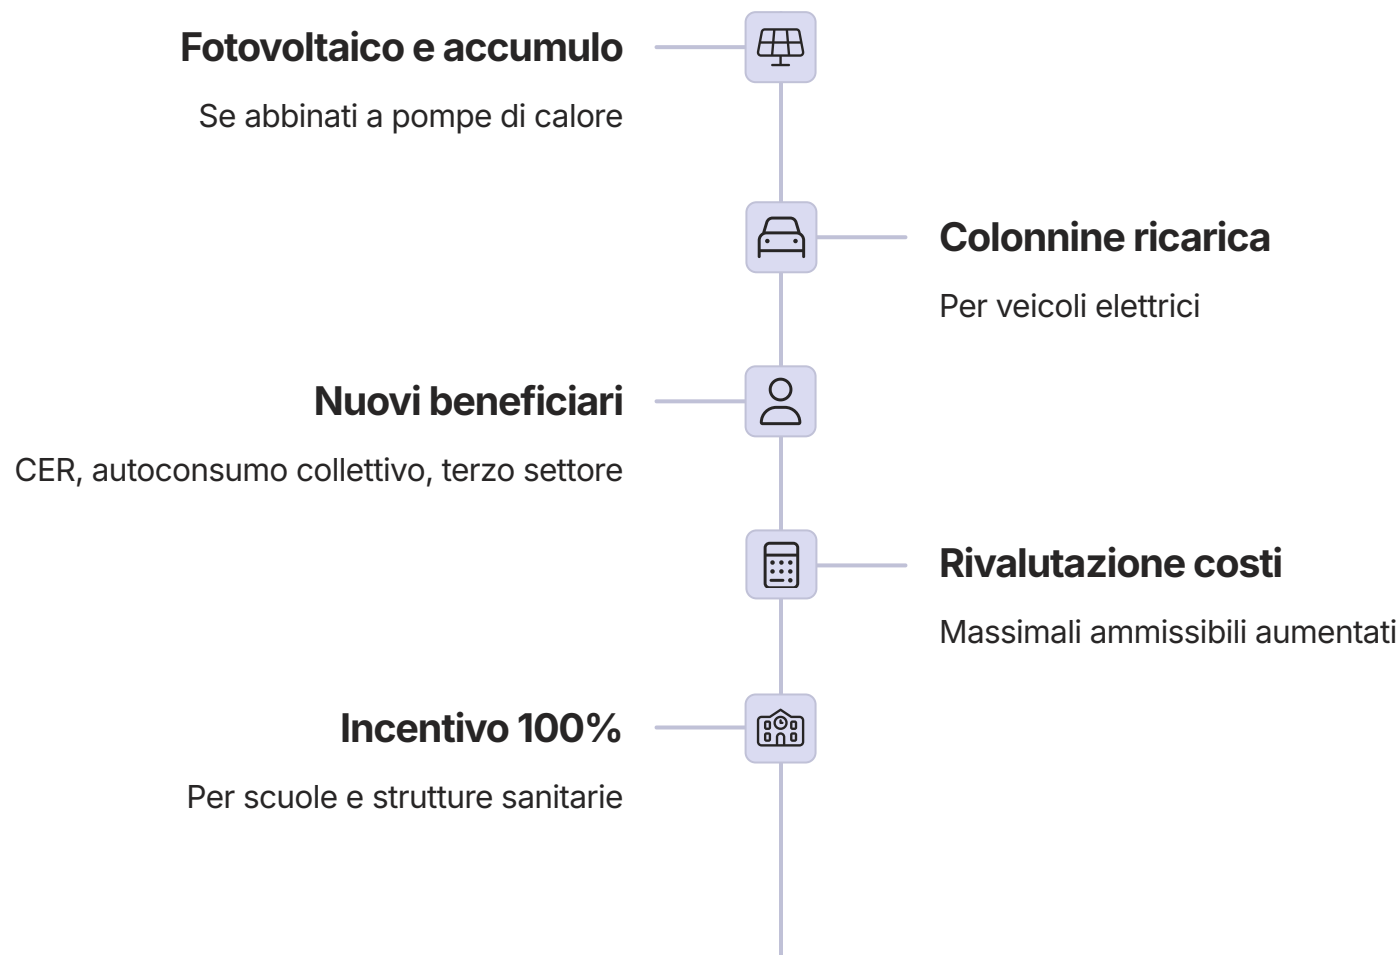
Fotovoltaico e accumulo

Se abbinati a pompe di calore

Colonnine ricarica

Per veicoli elettrici

Nuovi beneficiari

CER, autoconsumo collettivo, terzo settore

Rivalutazione costi

Massimali ammissibili aumentati

Incentivo 100%

Per scuole e strutture sanitarie